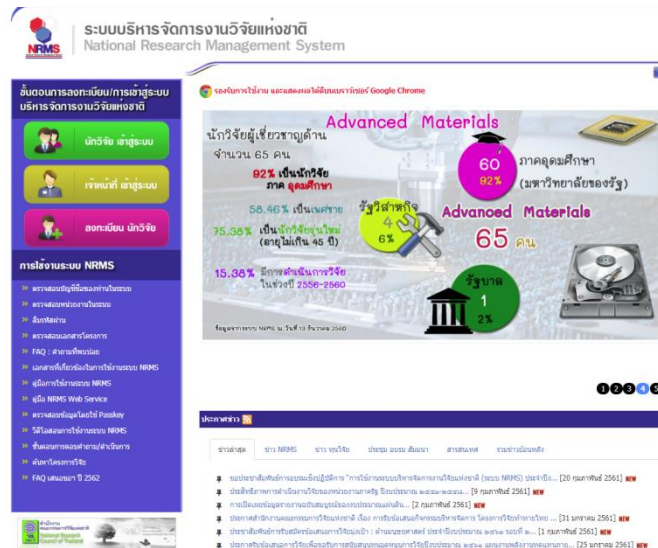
NRMS

ระบบบริหารจัดการงานวิจัยแห่งชาติ
National Research Management System

ขั้นตอนการลงทะเบียน/การเข้าสู่ระบบบริหารจัดการงานวิจัยแห่งชาติ

นักวิจัย เข้าสู่ระบบ

เจ้าหน้าที่ เข้าสู่ระบบ

ลงทะเบียน นักวิจัย

การใช้งานระบบ NRMS

» ตรวจสอบบัญชีชื่อของท่านในระบบ
» ตรวจสอบหน่วยงานในระบบ
» ลืมรหัสผ่าน
» ตรวจสอบเอกสารโครงการ
» FAQ : คำถามที่พบบ่อย
» เอกสารที่เกี่ยวข้องในการใช้งานระบบ NRMS
» คู่มือการใช้งานระบบ NRMS
» คู่มือ NRMS Web Service
» ตรวจสอบข้อมูลโดยใช้ Passkey
» วิดีโอสอนการใช้งานระบบ NRMS
» ขั้นตอนการตอบคำถาม/คำวินิจฉัย
» ค้นหาโครงการวิจัย
» FAQ เสนอขอฯ ปี 2562

รองรับการใช้งาน และแสดงผลได้ดีบนบราวเซอร์ Google Chrome

Advanced Materials

นักวิจัยผู้เชี่ยวชาญด้าน
จำนวน 65 คน

92% เป็นนักวิจัย ภาค อุดมศึกษา

58.46% เป็นเพศชาย

75.38% เป็นนักวิจัยรุ่นใหม่ (อายุไม่เกิน 45 ปี)

15.38% มีการดำเนินการวิจัย ในช่วงปี 2556-2560

ข้อมูลจากระบบ NRMS ณ วันที่ 13 ธันวาคม 2560

60
92%
ภาคอุดมศึกษา
(มหาวิทยาลัยของรัฐ)

รัฐวิสาหกิจ
4
6%

Advanced Materials
65 คน

รัฐบาล
1
2%

1 2 3 4 5

ประกาศข่าว

ข่าวล่าสุด | ข่าว NRMS | ข่าว ทุนวิจัย | ประชุม อบรม สัมมนา | สารสนเทศ | รวมข่าวย้อนหลัง

ขอประชาสัมพันธ์การอบรมเชิงปฏิบัติการ "การใช้งานระบบบริหารจัดการงานวิจัยแห่งชาติ (ระบบ NRMS) ประจำปี... [20 กุมภาพันธ์ 2561] NEW
ประสิทธิภาพการดำเนินงานวิจัยของหน่วยงานภาครัฐ ปีงบประมาณ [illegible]... [9 กุมภาพันธ์ 2561] NEW
การเปิดเผยข้อมูลรายงานฉบับสมบูรณ์ของงบประมาณแผ่นดิน... [2 กุมภาพันธ์ 2561] NEW
ประกาศสำนักงานคณะกรรมการวิจัยแห่งชาติ เรื่อง การรับข้อเสนอกิจกรรมบริหารจัดการ โครงการวิจัยท้าทายไทย ... [31 มกราคม 2561] NEW
ประชาสัมพันธ์การรับสมัครข้อเสนอการวิจัยมุ่งเป้า : ด้านมนุษยศาสตร์ ประจำปีงบประมาณ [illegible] รอบที่ ... [1 กุมภาพันธ์ 2561] NEW
ประกาศรับข้อเสนอการวิจัยเพื่อรับทุนการสนับสนุนของคณะกรรมการวิจัยประจำปีงบประมาณ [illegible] ... [25 มกราคม 2561] NEW

สำนักงานคณะกรรมการวิจัยแห่งชาติ
National Research Council of Thailand